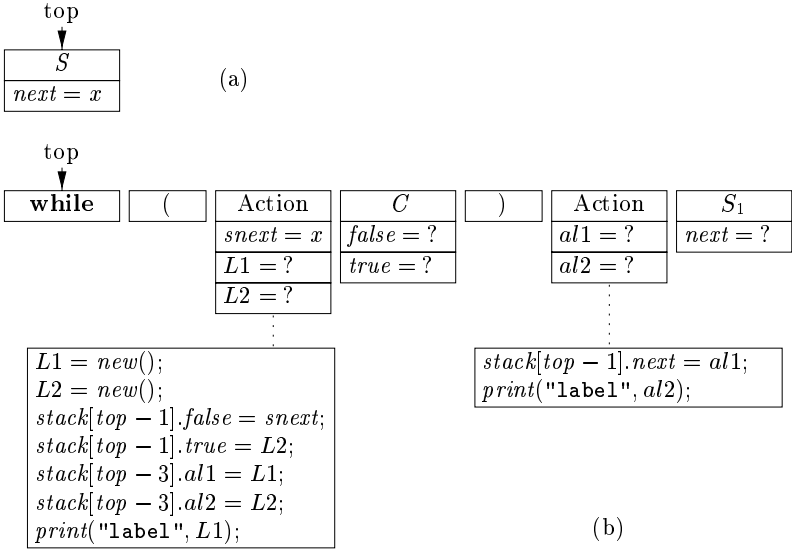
top

$S$

$next = x$

(a)

top

**while**

(

Action

$snext = x$

$L1 = ?$

$L2 = ?$

$C$

$false = ?$

$true = ?$

)

Action

$al1 = ?$

$al2 = ?$

$S_1$

$next = ?$

$L1 = new();$
$L2 = new();$
$stack[top-1].false = snext;$
$stack[top-1].true = L2;$
$stack[top-3].al1 = L1;$
$stack[top-3].al2 = L2;$
$print($"label"$, L1);$

$stack[top-1].next = al1;$
$print($"label"$, al2);$

(b)